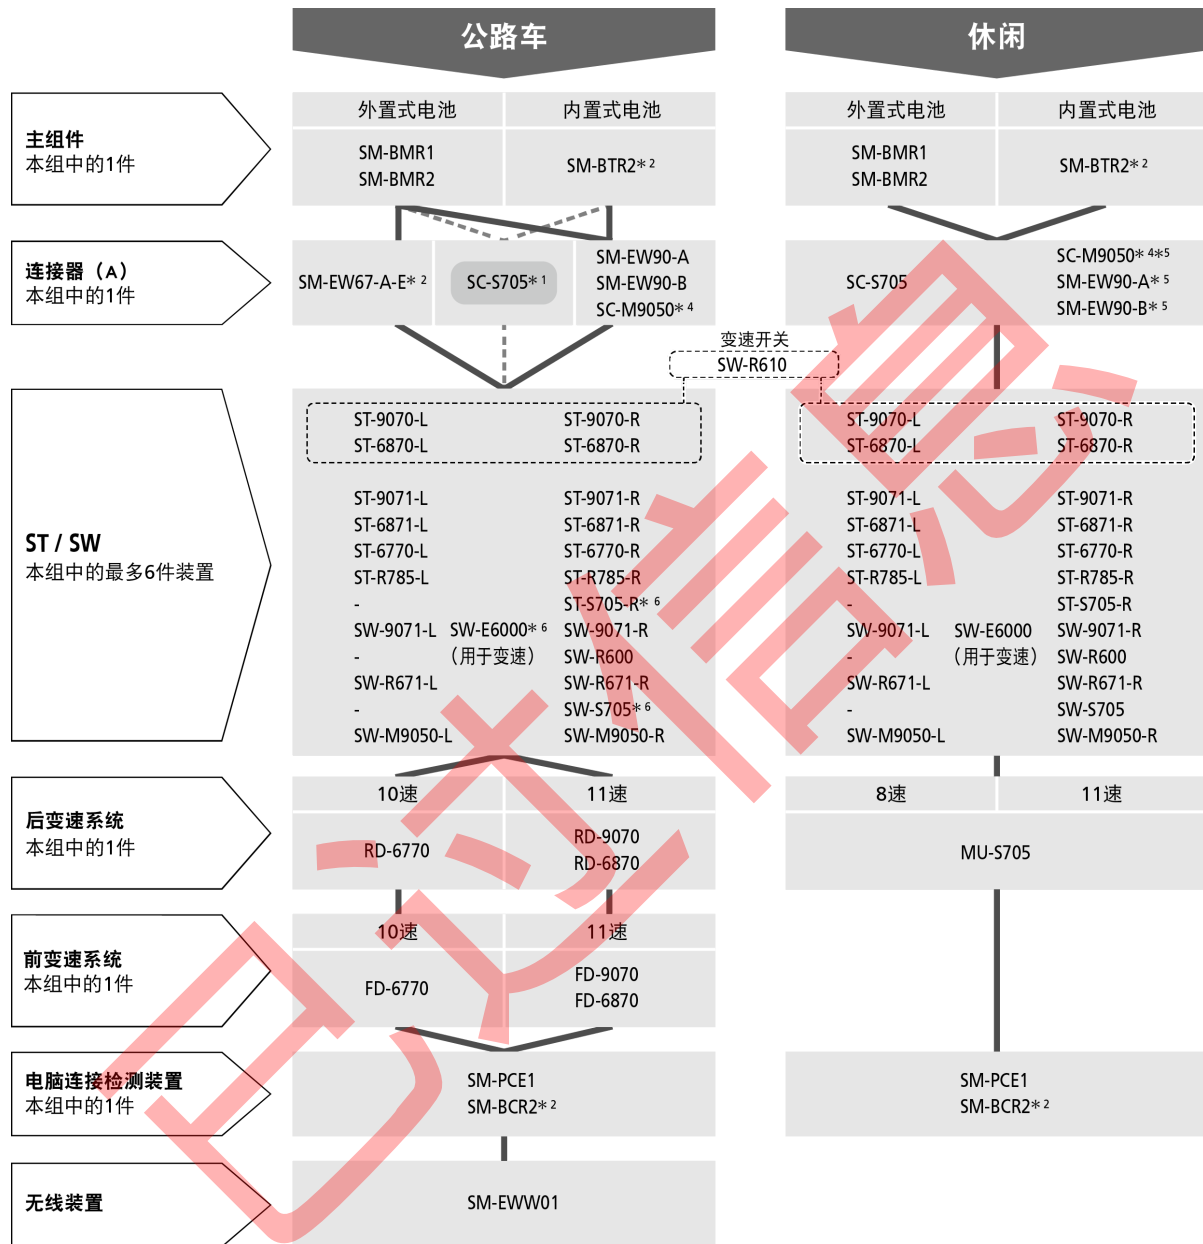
公路车

休闲

主组件
本组中的1件

| 外置式电池 | 内置式电池 | 外置式电池 | 内置式电池 |
|---|---|---|---|
| SM-BMR1 SM-BMR2 | SM-BTR2* $^2$ | SM-BMR1 SM-BMR2 | SM-BTR2* $^2$ |

连接器（A）
本组中的1件

SM-EW67-A-E* $^2$

SC-S705* $^1$

SM-EW90-A
SM-EW90-B
SC-M9050* $^4$

SC-S705

SC-M9050* $^{4}$* $^5$
SM-EW90-A* $^5$
SM-EW90-B* $^5$

变速开关
SW-R610

ST / SW
本组中的最多6件装置

ST-9070-L ST-9070-R
ST-6870-L ST-6870-R

ST-9071-L ST-9071-R
ST-6871-L ST-6871-R
ST-6770-L ST-6770-R
ST-R785-L ST-R785-R
- ST-S705-R* $^6$
SW-9071-L SW-E6000* $^6$ SW-9071-R
- （用于变速） SW-R600
SW-R671-L SW-R671-R
- SW-S705* $^6$
SW-M9050-L SW-M9050-R

ST-9070-L ST-9070-R
ST-6870-L ST-6870-R

ST-9071-L ST-9071-R
ST-6871-L ST-6871-R
ST-6770-L ST-6770-R
ST-R785-L ST-R785-R
- ST-S705-R
SW-9071-L SW-E6000 SW-9071-R
- （用于变速） SW-R600
SW-R671-L SW-R671-R
- SW-S705
SW-M9050-L SW-M9050-R

后变速系统
本组中的1件

10速 11速
RD-6770
RD-9070
RD-6870

8速 11速
MU-S705

前变速系统
本组中的1件

10速 11速
FD-6770
FD-9070
FD-6870

电脑连接检测装置
本组中的1件

SM-PCE1
SM-BCR2* $^2$

SM-PCE1
SM-BCR2* $^2$

无线装置

SM-EWW01